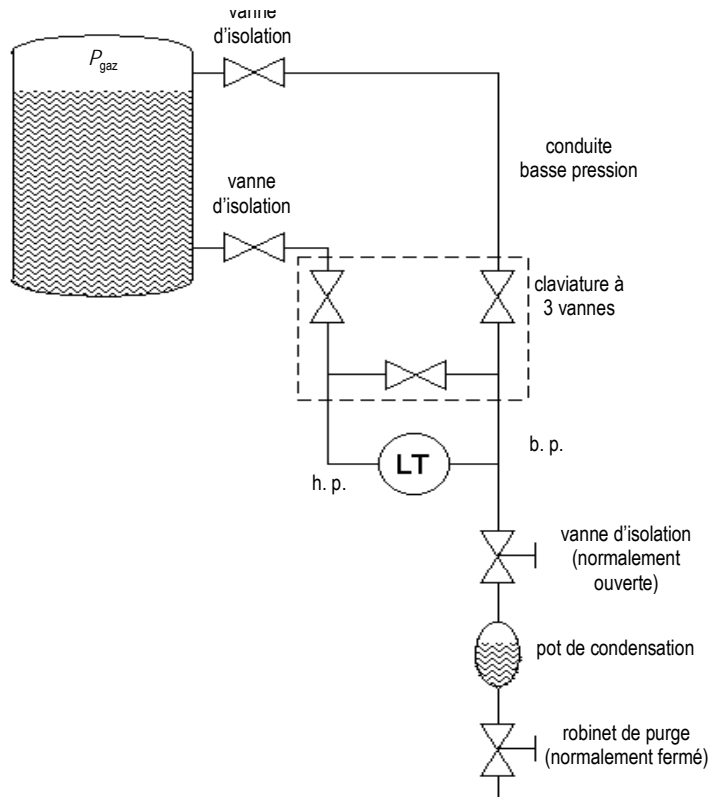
vanne d'isolation

$P_{gaz}$

conduite basse pression

vanne d'isolation

claviature à 3 vannes

LT

b. p.

h. p.

vanne d'isolation (normalement ouverte)

pot de condensation

robinet de purge (normalement fermé)